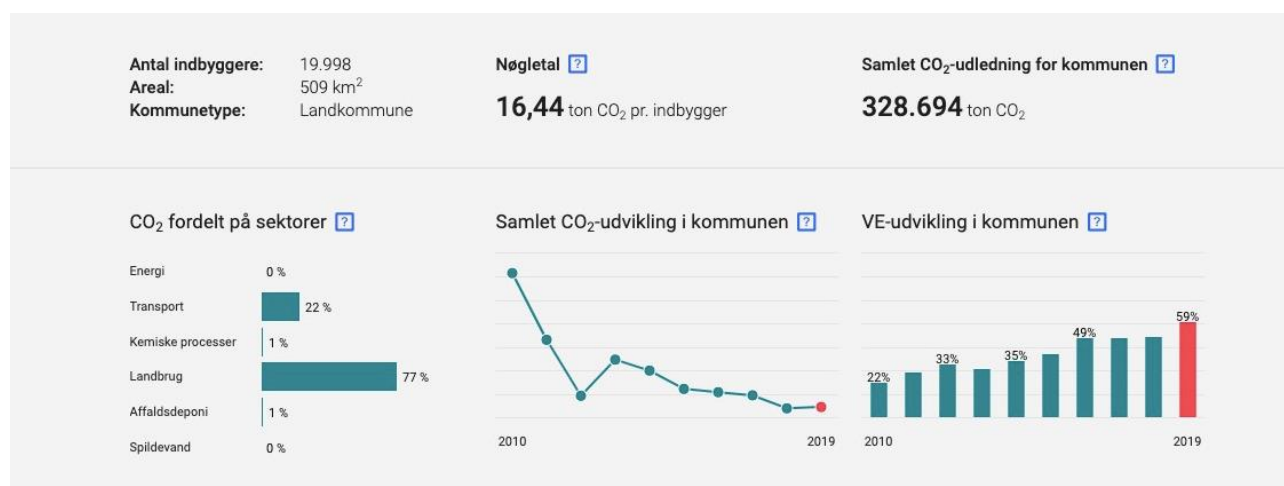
Antal indbyggere: 19.998
Areal: 509 km$^2$
Kommunetype: Landkommune

Nøgletal ?
16,44 ton $CO_2$ pr. indbygger

Samlet $CO_2$-udledning for kommunen ?
328.694 ton $CO_2$

$CO_2$ fordelt på sektorer ?

| | |
|---|---|
| Energi | 0 % |
| Transport | 22 % |
| Kemiske processer | 1 % |
| Landbrug | 77 % |
| Affaldsdeponi | 1 % |
| Spildevand | 0 % |

Samlet $CO_2$-udvikling i kommunen ?
2010
2019

VE-udvikling i kommunen ?
22%
33%
35%
49%
59%
2010
2019